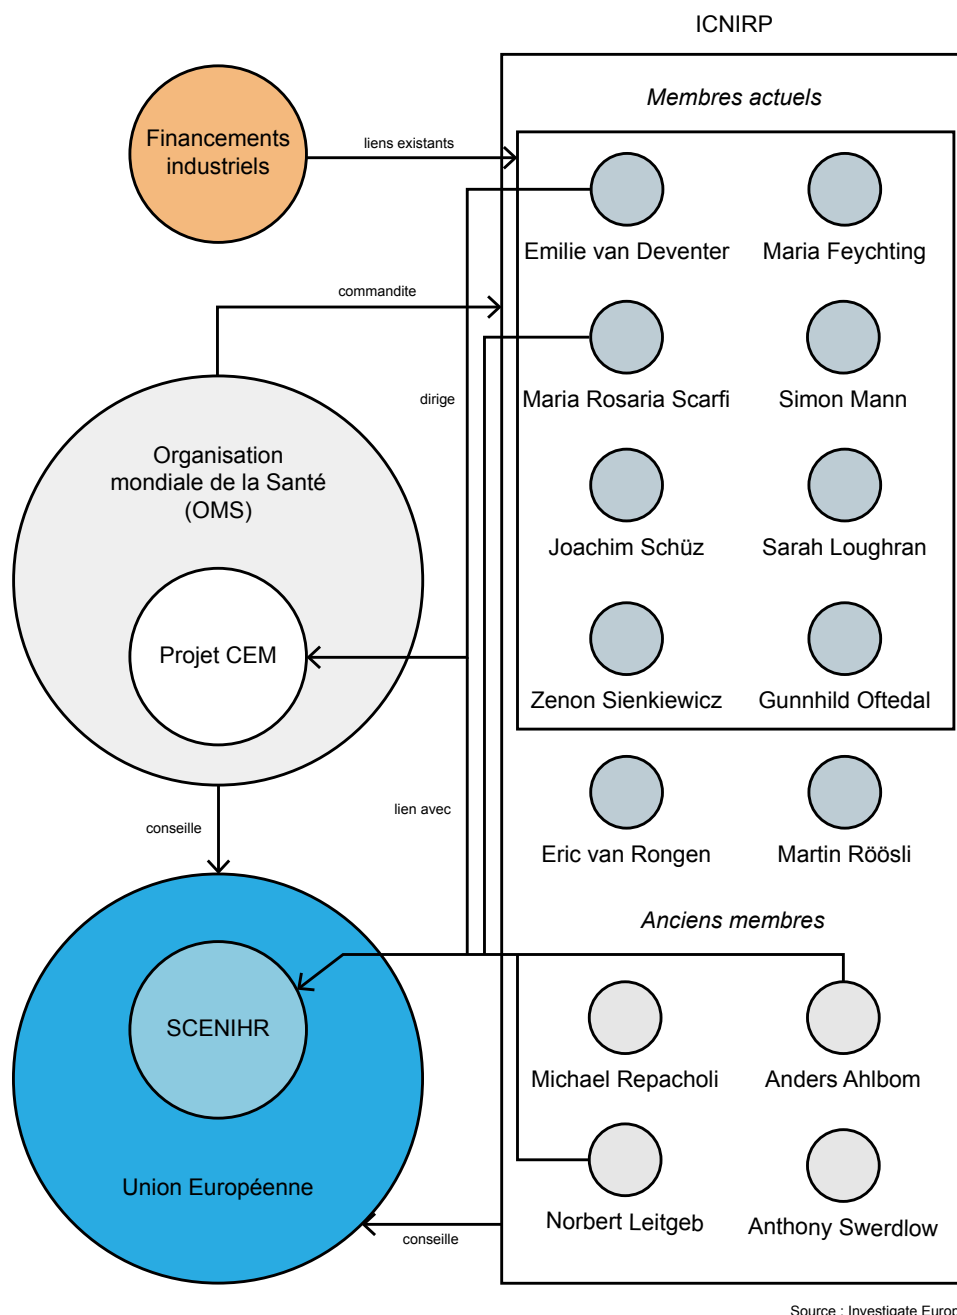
ICNIRP

Membres actuels

Financements industriels

liens existants

Emilie van Deventer

Maria Feychting

commandite

Maria Rosaria Scarfi

Simon Mann

dirige

Organisation mondiale de la Santé (OMS)

Joachim Schüz

Sarah Loughran

Projet CEM

Zenon Sienkiewicz

Gunnhild Oftedal

Eric van Rongen

Martin Röösli

lien avec

conseille

Anciens membres

SCENIHR

Michael Repacholi

Anders Ahlbom

Union Européenne

Norbert Leitgeb

Anthony Swerdlow

conseille

Source : Investigate Europ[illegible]